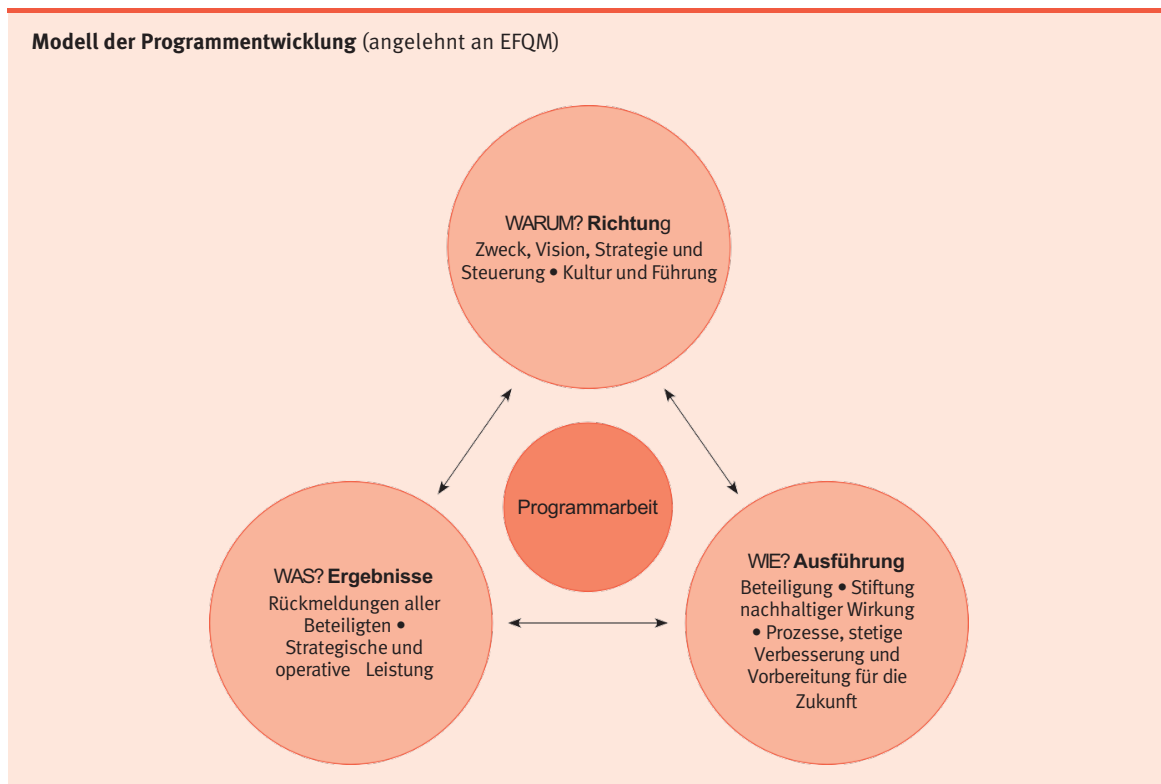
**Modell der Programmentwicklung** (angelehnt an EFQM)

WARUM? **Richtun**g
Zweck, Vision, Strategie und Steuerung • Kultur und Führung

Programmarbeit

WAS? **Ergebnisse**
Rückmeldungen aller Beteiligten • Strategische und operative Leistung

WIE? **Ausführung**
Beteiligung • Stiftung nachhaltiger Wirkung • Prozesse, stetige Verbesserung und Vorbereitung für die Zukunft